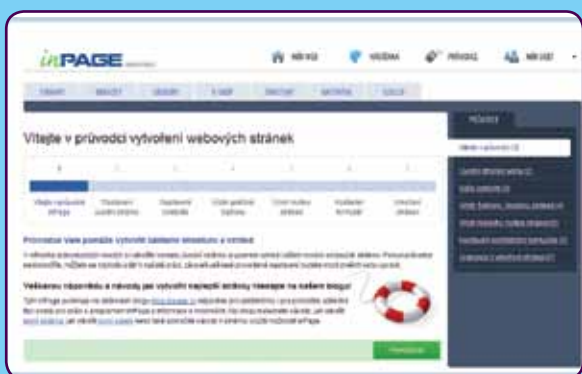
inPAGE

Vítejte v průvodci vytvoření webových stránek

Průvodce vám pomůže vytvořit základní strukturu a obsah

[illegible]

Veškeré návody a rady jak vytvořit nejlepší stránky naleznete na našem blogu!

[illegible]

Pokračovat